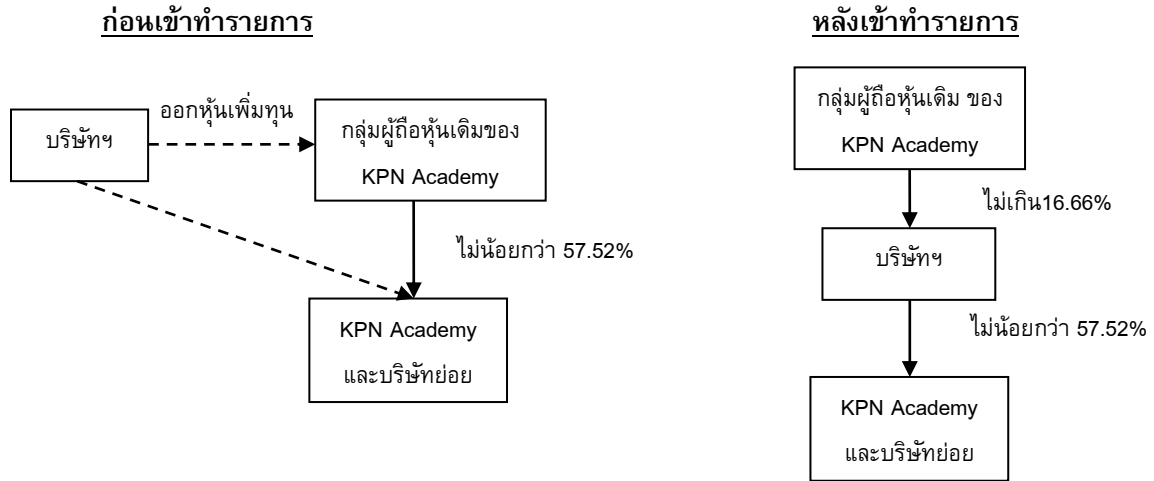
ก่อนเข้าทำรายการ

บริษัทฯ

ออกหุ้นเพิ่มทุน

กลุ่มผู้ถือหุ้นเดิมของ KPN Academy

ไม่น้อยกว่า 57.52%

KPN Academy และบริษัทย่อย

หลังเข้าทำรายการ

กลุ่มผู้ถือหุ้นเดิม ของ KPN Academy

ไม่เกิน16.66%

บริษัทฯ

ไม่น้อยกว่า 57.52%

KPN Academy และบริษัทย่อย